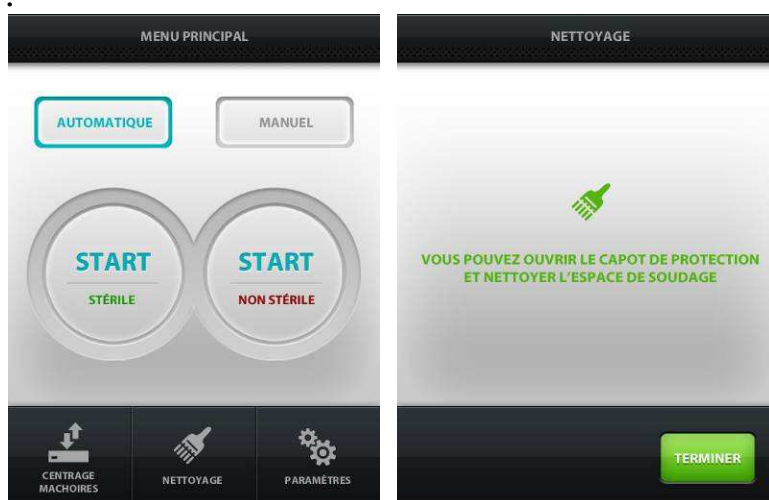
MENU PRINCIPAL

AUTOMATIQUE

MANUEL

START
STÉRILE

START
NON STÉRILE

CENTRAGE MACHOIRES

NETTOYAGE

PARAMÈTRES

NETTOYAGE

VOUS POUVEZ OUVRIR LE CAPOT DE PROTECTION ET NETTOYER L'ESPACE DE SOUDAGE

TERMINER